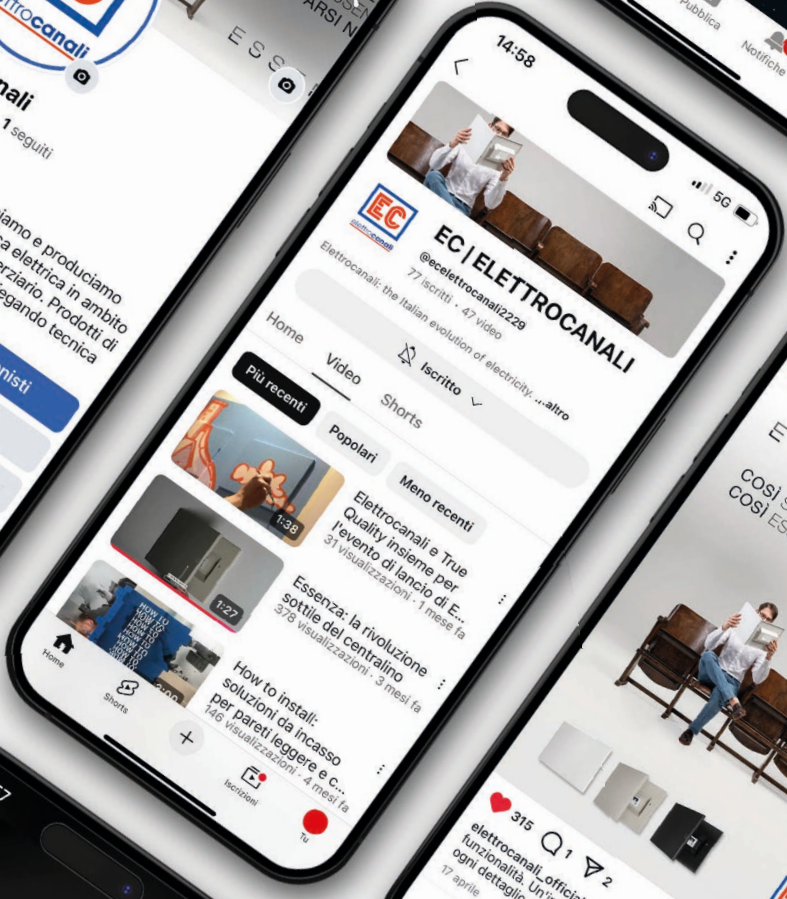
elettrocanali
ali
1 seguiti
iamo e produciamo
a elettrica in ambito
erziario. Prodotti di
egando tecnica
nisti
E S S
ARSI N
14:58
5G
EC
elettrocanali
EC | ELETTROCANALI
@ecelettrocanali2229
77 iscritti · 47 video
Elettrocanali: the Italian evolution of electricity. ...altro
Iscritto
Home
Video
Shorts
Più recenti
Popolari
Meno recenti
1:38
Elettrocanali e True Quality insieme per l'evento di lancio di E...
31 visualizzazioni · 1 mese fa
1:27
Essenza: la rivoluzione sottile del centralino
378 visualizzazioni · 3 mesi fa
HOW TO
How to install: soluzioni da incasso per pareti leggere e c...
146 visualizzazioni · 4 mesi fa
Home
Shorts
Iscrizioni
Tu
Pubblica
Notifiche
E
così
così E
315
1
2
elettrocanali_official
funzionalità. Un
ogni dettaglio
17 aprile